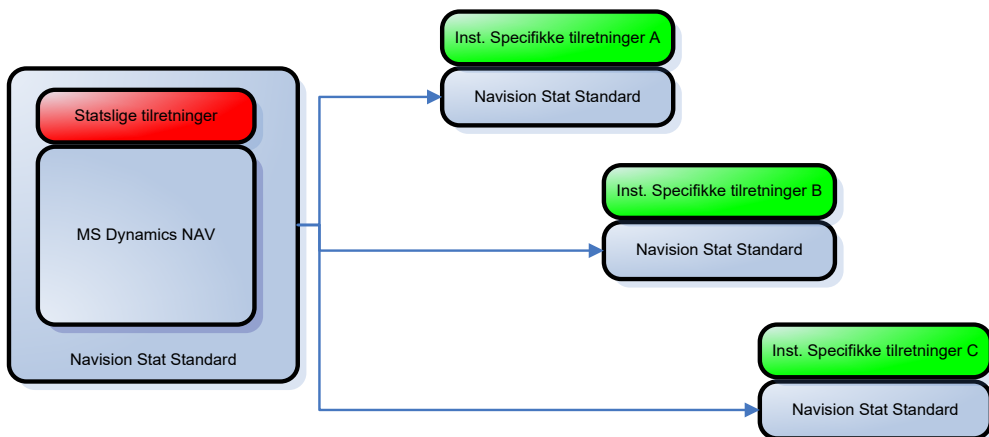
Statslige tilretninger

MS Dynamics NAV

Navision Stat Standard

Inst. Specifikke tilretninger A

Navision Stat Standard

Inst. Specifikke tilretninger B

Navision Stat Standard

Inst. Specifikke tilretninger C

Navision Stat Standard